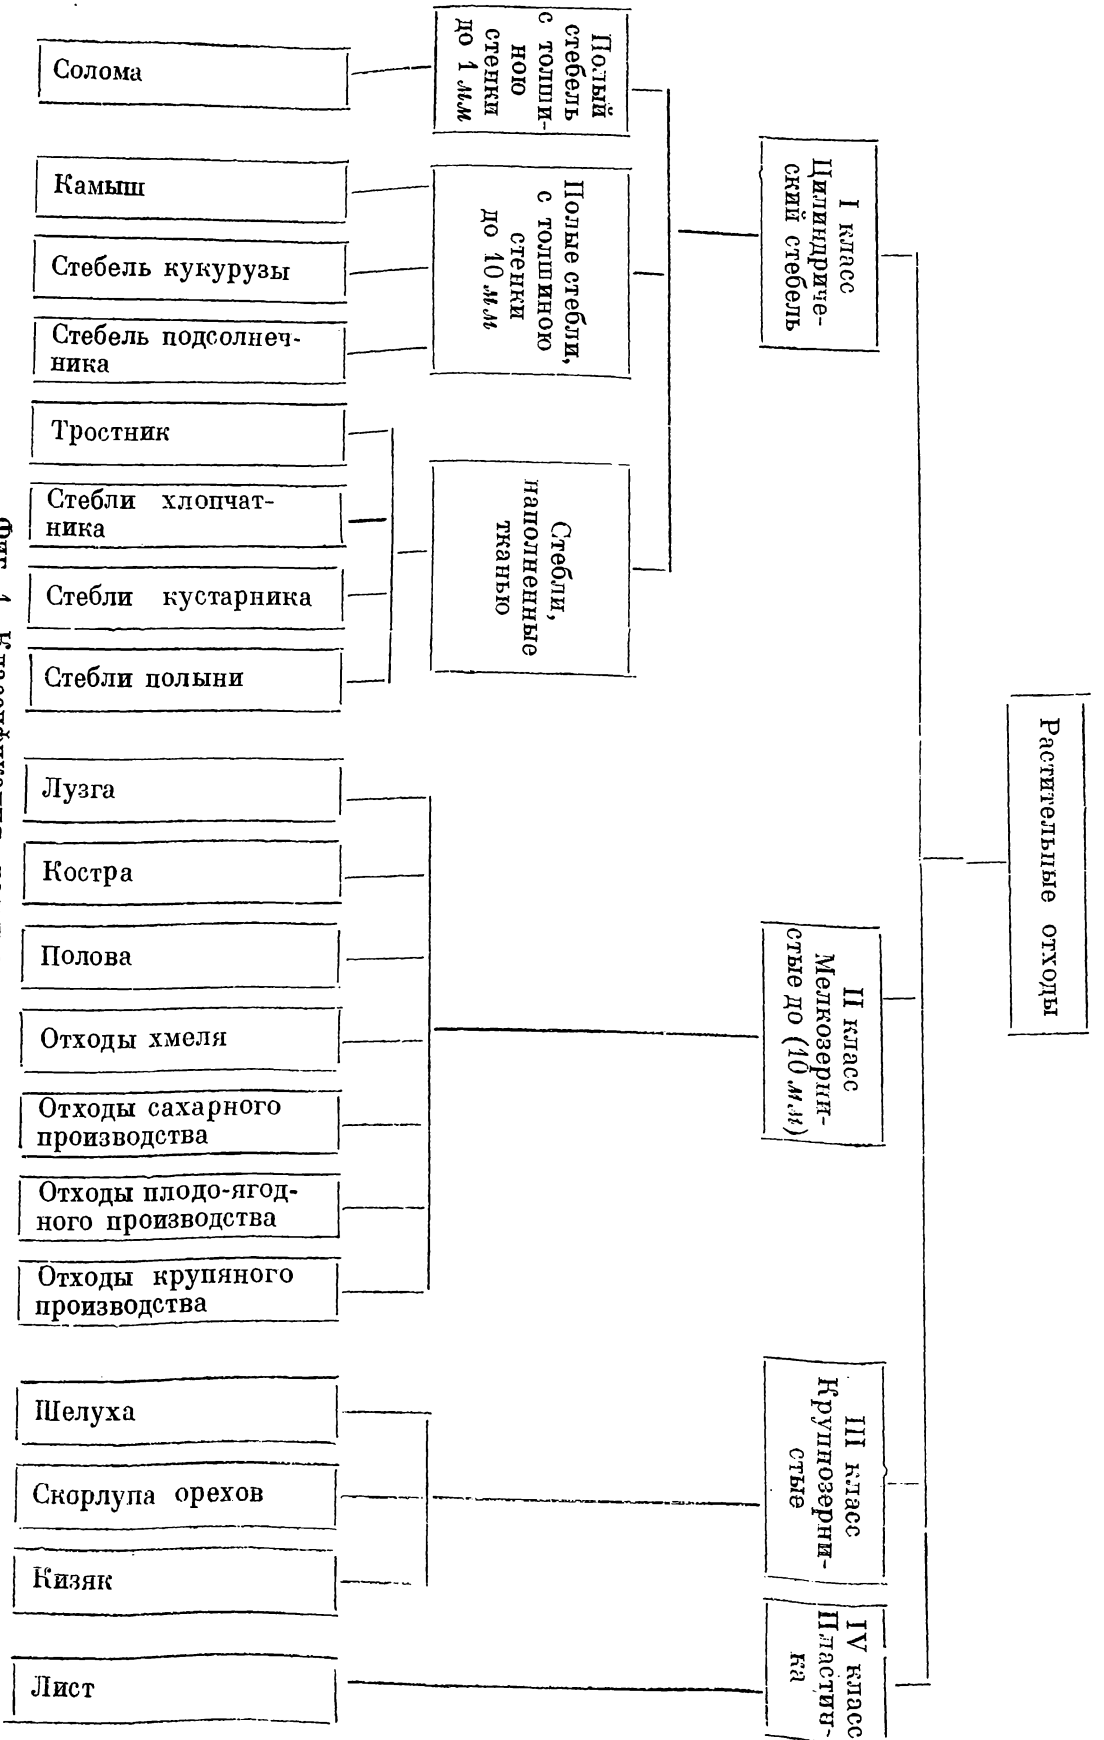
Растительные отходы

I класс Цилиндрический стебель

Полый стебель с толщиною стенки до 1 мм

Солома

Полые стебли, с толщиною стенки до 10 мм

Камыш

Стебель кукурузы

Стебель подсолнечника

Стебли, наполненные тканью

Тростник

Стебли хлопчатника

Стебли кустарника

Стебли полыни

II класс Мелкозернистые до (10 мм)

Лузга

Костра

Полова

Отходы хмеля

Отходы сахарного производства

Отходы плодо-ягодного производства

Отходы крупяного производства

III класс Крупнозернистые

Шелуха

Скорлупа орехов

Кизяк

IV класс Пластинка

Лист

Фиг. 1. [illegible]